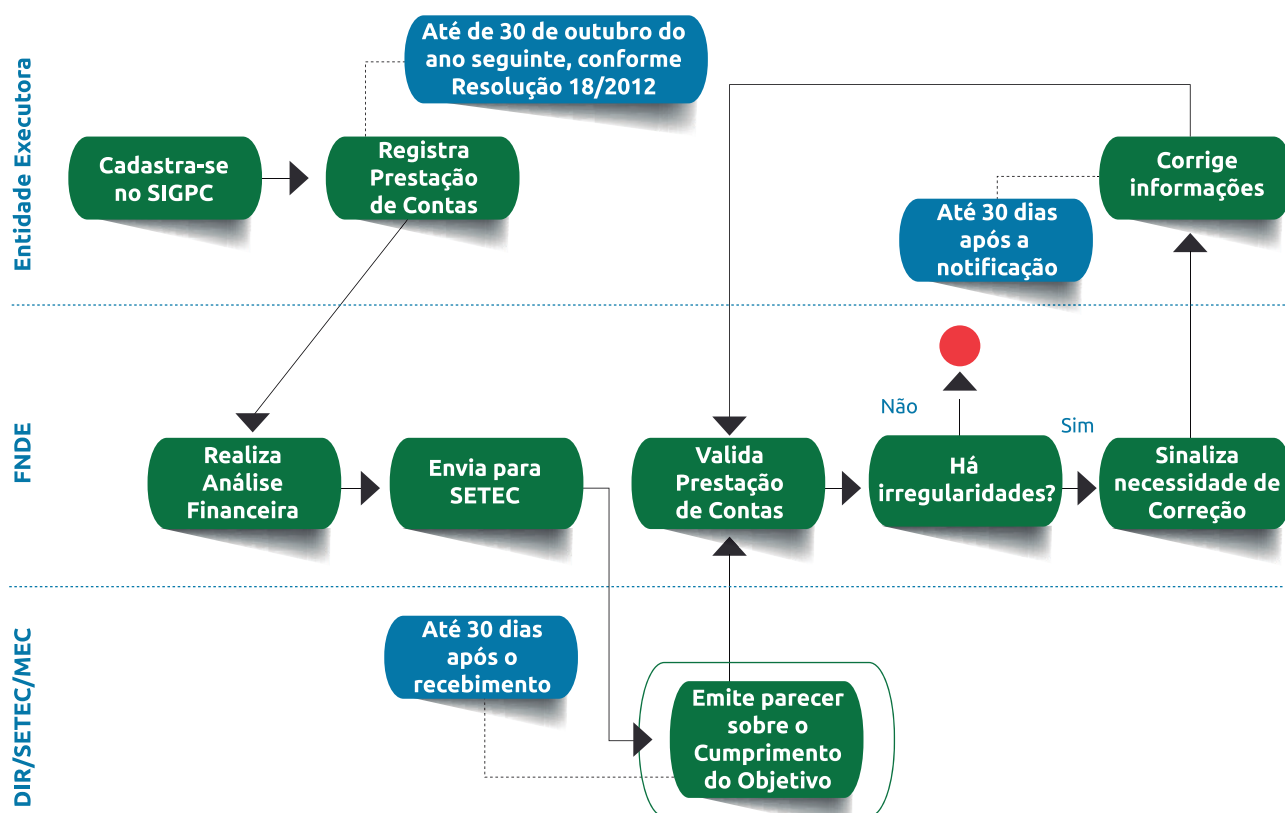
Entidade Executora

Até de 30 de outubro do ano seguinte, conforme Resolução 18/2012

Cadastra-se no SIGPC

Registra Prestação de Contas

Corrige informações

Até 30 dias após a notificação

FNDE

Não

Sim

Realiza Análise Financeira

Envia para SETEC

Valida Prestação de Contas

Há irregularidades?

Sinaliza necessidade de Correção

DIR/SETEC/MEC

Até 30 dias após o recebimento

Emite parecer sobre o Cumprimento do Objetivo